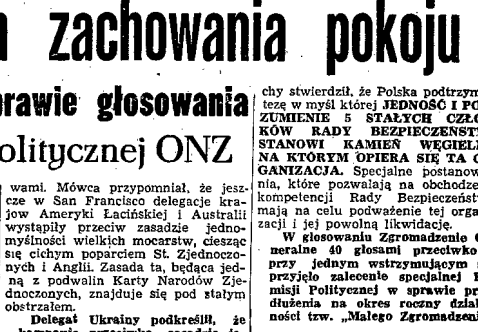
n zachowania pokoju

rawie głosowania
olitycznej ONZ

wami. Mówca przypomniał, że jeszcze w San Francisco delegacje krajów Ameryki Łacińskiej i Australii wystąpiły przeciw zasadzie jednomyślności wielkich mocarstw, ciesząc się cichym poparciem St. Zjednoczonych i Anglii. Zasada ta, będąca jedną z podwalin Karty Narodów Zjednoczonych, znajduje się pod stałym obstrzałem.

Delegat Ukrainy podkreślił, że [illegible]

chy stwierdził, że Polska podtrzym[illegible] tezę w myśl której JEDNOŚĆ I PO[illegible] ZUMIENIE 5 STAŁYCH CZŁO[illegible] KÓW RADY BEZPIECZEŃST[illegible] STANOWI KAMIEŃ WĘGIEL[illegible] NA KTÓRYM OPIERA SIĘ TA O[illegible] GANIZACJA. Specjalne postanow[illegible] nia, które pozwalają na obchodze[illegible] kompetencji Rady Bezpieczeńst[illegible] mają na celu podważenie tej orga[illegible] zacji i jej powolną likwidację.

W głosowaniu Zgromadzenie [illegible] neralne 40 głosami przeciwko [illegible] przy jednym wstrzymującym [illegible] przyjęło zalecenie specjalnej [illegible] misji Politycznej w sprawie pr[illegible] dłużenia na okres roczny dział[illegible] ności tzw. „Małego Zgromadzen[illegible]